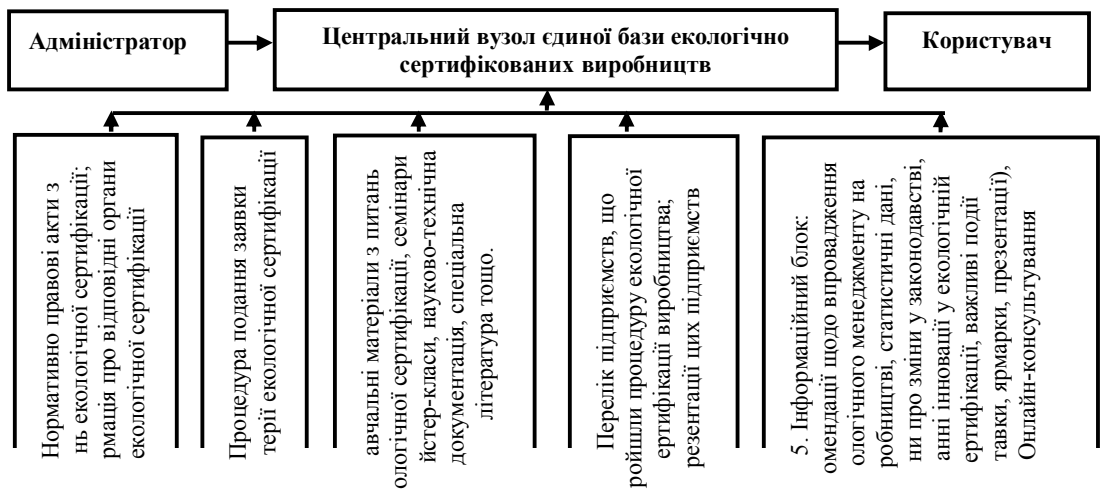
Адміністратор

Центральний вузол єдиної бази екологічно сертифікованих виробництв

Користувач

Нормативно правові акти з нь екологічної сертифікації; рмація про відповідні органи екологічної сертифікації

Процедура подання заявки терії екологічної сертифікації

авчальні матеріали з питань ологічної сертифікації, семінари йстер-класи, науково-технічна документація, спеціальна література тощо.

Перелік підприємств, що ройшли процедуру екологічної ертифікації виробництва; резентації цих підприємств

5. Інформаційний блок: омендації щодо впровадження ологічного менеджменту на робництві, статистичні дані, ни про зміни у законодавстві, анні інновації у екологічній ертифікації, важливі події тавки, ярмарки, презентації), Онлайн-консультування